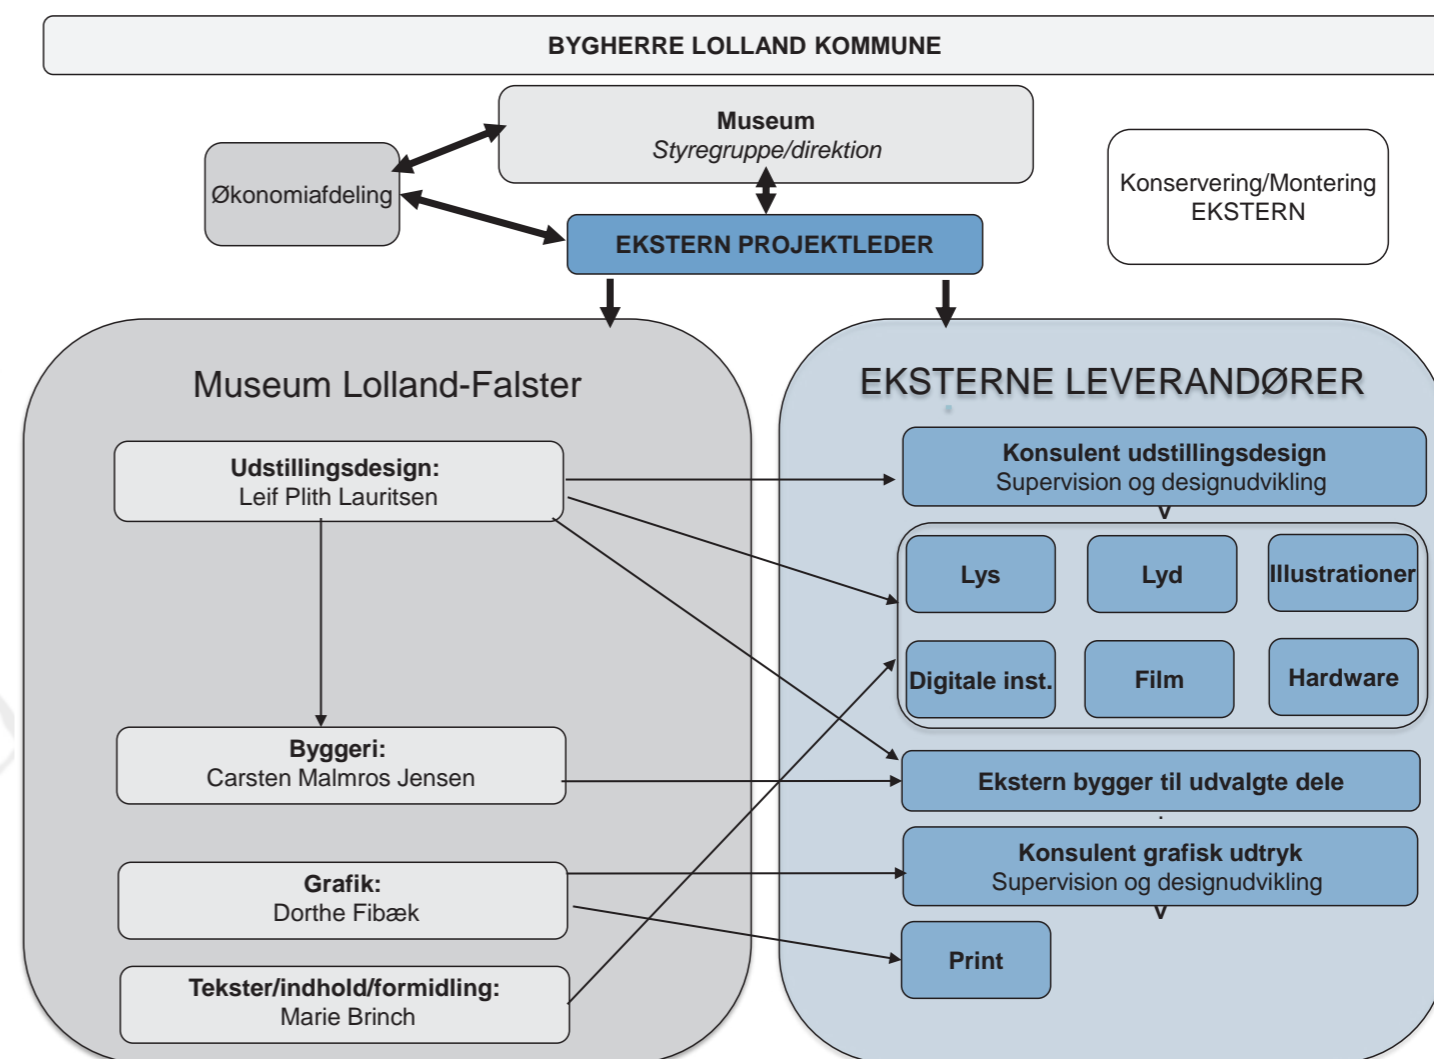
BYGHERRE LOLLAND KOMMUNE

Museum
Styregruppe/direktion

Økonomiafdeling

EKSTERN PROJEKTLEDER

Konservering/Montering
EKSTERN

Museum Lolland-Falster

Udstillingsdesign:
Leif Plith Lauritsen

Byggeri:
Carsten Malmros Jensen

Grafik:
Dorthe Fibæk

Tekster/indhold/formidling:
Marie Brinch

EKSTERNE LEVERANDØRER

Konsulent udstillingsdesign
Supervision og designudvikling

Lys

Lyd

Illustrationer

Digitale inst.

Film

Hardware

Ekstern bygger til udvalgte dele

Konsulent grafisk udtryk
Supervision og designudvikling

Print